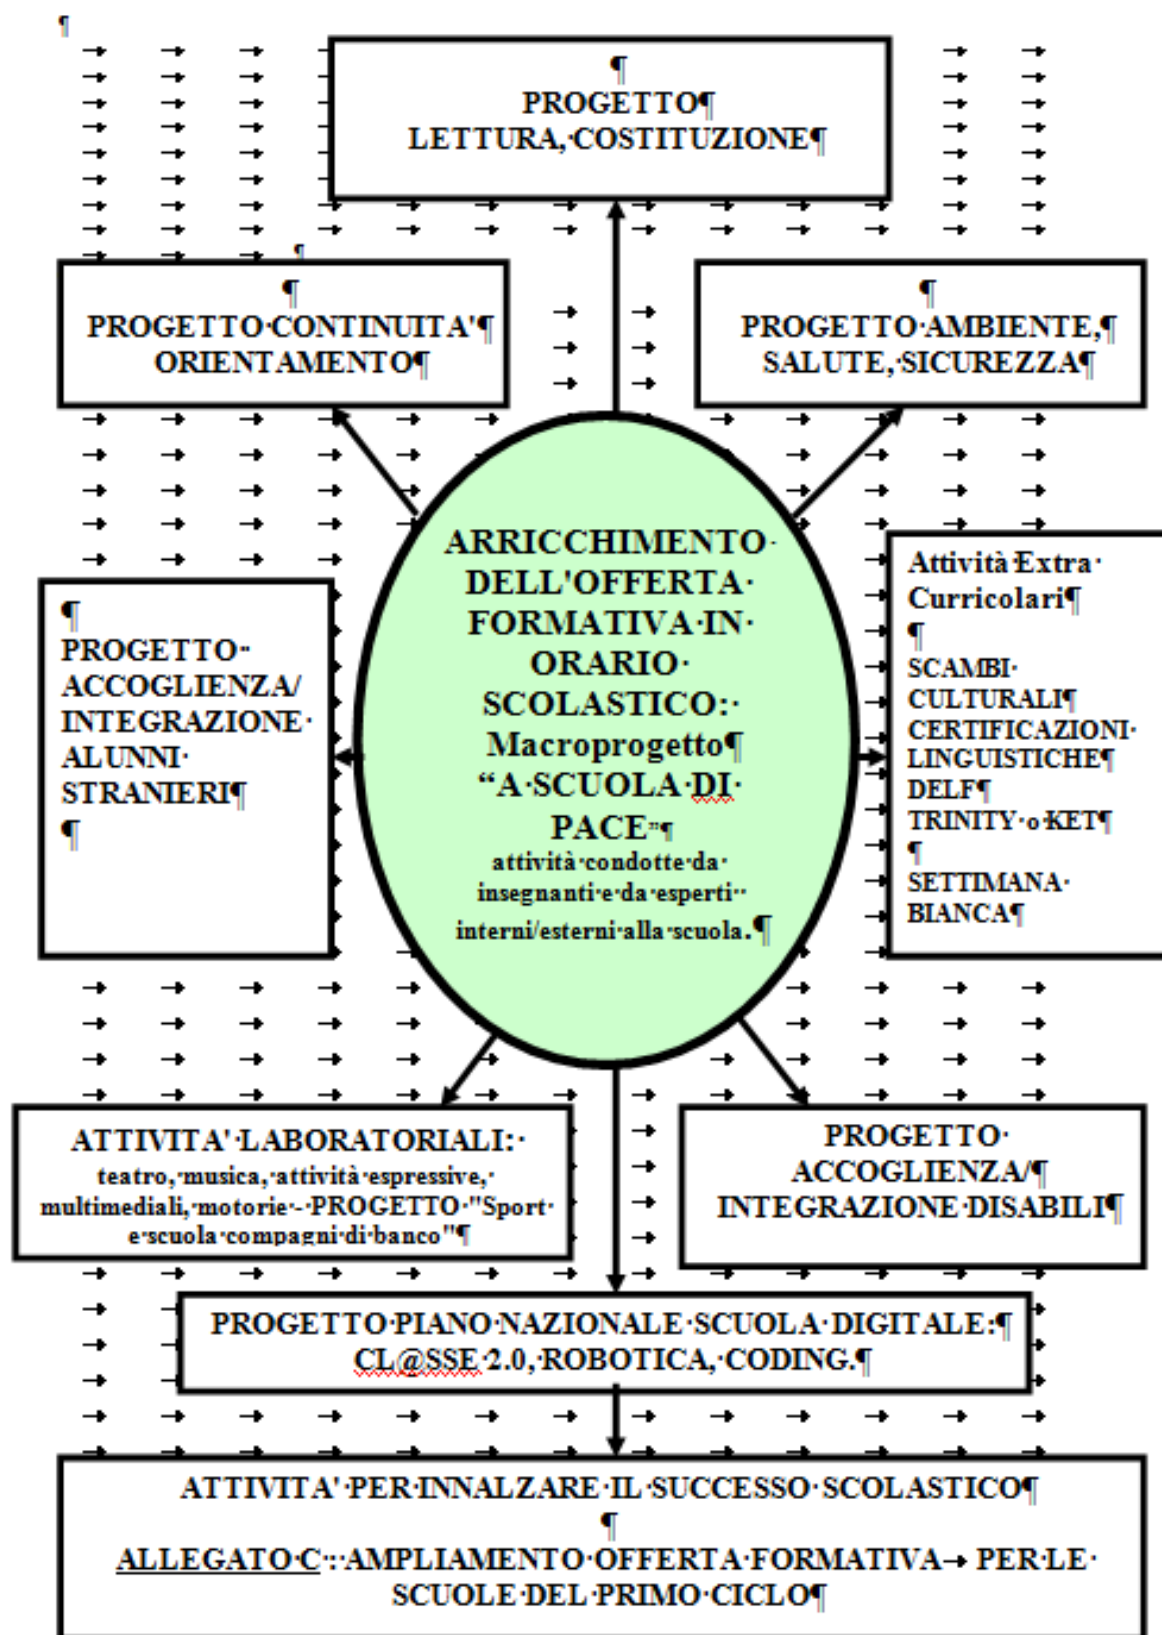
PROGETTO
LETTURA, COSTITUZIONE

PROGETTO CONTINUITA'
ORIENTAMENTO

PROGETTO AMBIENTE,
SALUTE, SICUREZZA

ARRICCHIMENTO DELL'OFFERTA FORMATIVA IN ORARIO SCOLASTICO: Macroprogetto
"A SCUOLA DI PACE"
attività condotte da insegnanti e da esperti interni/esterni alla scuola.

PROGETTO ACCOGLIENZA/ INTEGRAZIONE ALUNNI STRANIERI

Attività Extra Curricolari

SCAMBI CULTURALI
CERTIFICAZIONI LINGUISTICHE
DELF
TRINITY o KET

SETTIMANA BIANCA

ATTIVITA' LABORATORIALI:
teatro, musica, attività espressive, multimediali, motorie - PROGETTO "Sport e scuola compagni di banco"

PROGETTO ACCOGLIENZA/
INTEGRAZIONE DISABILI

PROGETTO PIANO NAZIONALE SCUOLA DIGITALE:
CL@SSE 2.0, ROBOTICA, CODING.

ATTIVITA' PER INNALZARE IL SUCCESSO SCOLASTICO

ALLEGATO C : AMPLIAMENTO OFFERTA FORMATIVA PER LE SCUOLE DEL PRIMO CICLO